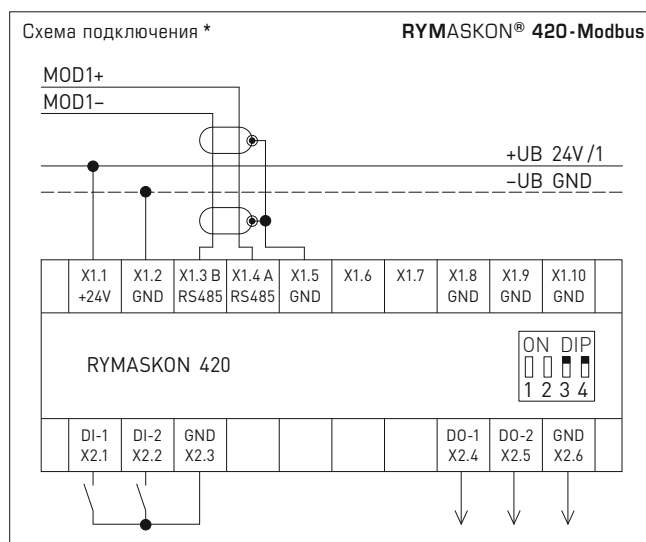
Схема подключения *

RYMASKON® 420-Modbus

MOD1+
MOD1–

+UB 24V/1
–UB GND

| X1.1 +24V | X1.2 GND | X1.3 B RS485 | X1.4 A RS485 | X1.5 GND | X1.6 | X1.7 | X1.8 GND | X1.9 GND | X1.10 GND |
|---|---|---|---|---|---|---|---|---|---|

RYMASKON 420

ON DIP
1 2 3 4

| DI-1 X2.1 | DI-2 X2.2 | GND X2.3 | | | | | DO-1 X2.4 | DO-2 X2.5 | GND X2.6 |
|---|---|---|---|---|---|---|---|---|---|